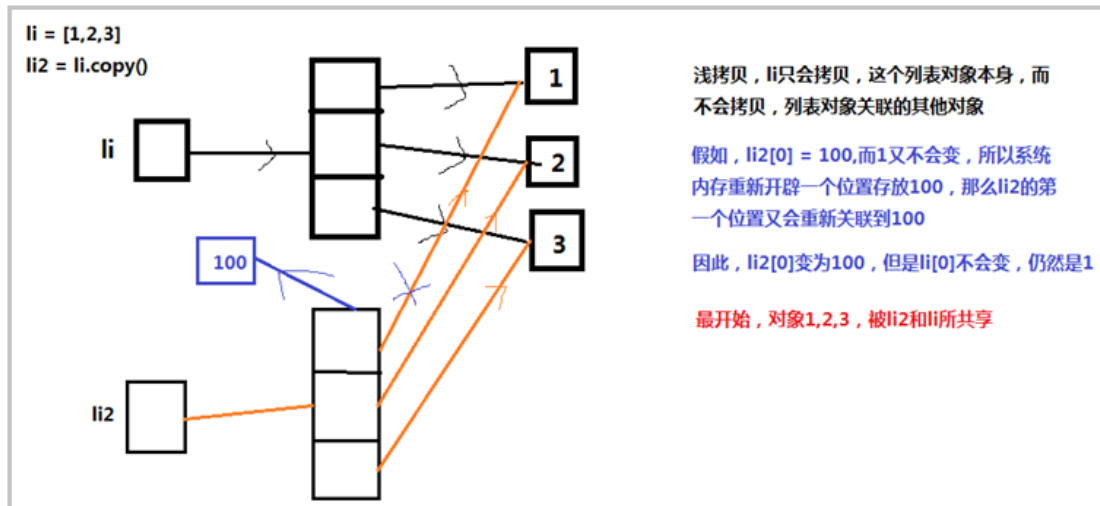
li = [1,2,3]
li2 = li.copy()

li

100

li2

1

2

3

浅拷贝，li只会拷贝，这个列表对象本身，而不会拷贝，列表对象关联的其他对象

假如，li2[0] = 100,而1又不会变，所以系统内存重新开辟一个位置存放100，那么li2的第一个位置又会重新关联到100

因此，li2[0]变为100，但是li[0]不会变，仍然是1

最开始，对象1,2,3，被li2和li所共享